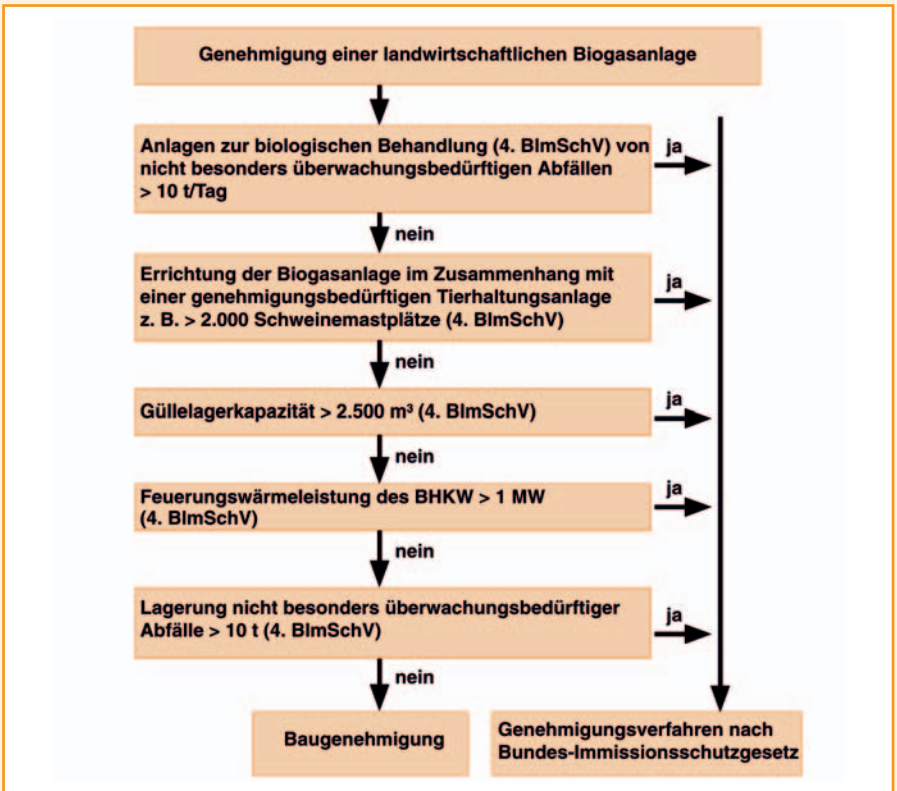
Genehmigung einer landwirtschaftlichen Biogasanlage

Anlagen zur biologischen Behandlung (4. BImSchV) von nicht besonders überwachungsbedürftigen Abfällen > 10 t/Tag

ja

nein

Errichtung der Biogasanlage im Zusammenhang mit einer genehmigungsbedürftigen Tierhaltungsanlage z. B. > 2.000 Schweinemastplätze (4. BImSchV)

ja

nein

Güllelagerkapazität > 2.500 m³ (4. BImSchV)

ja

nein

Feuerungswärmeleistung des BHKW > 1 MW (4. BImSchV)

ja

nein

Lagerung nicht besonders überwachungsbedürftiger Abfälle > 10 t (4. BImSchV)

ja

nein

Baugenehmigung

Genehmigungsverfahren nach Bundes-Immissionsschutzgesetz